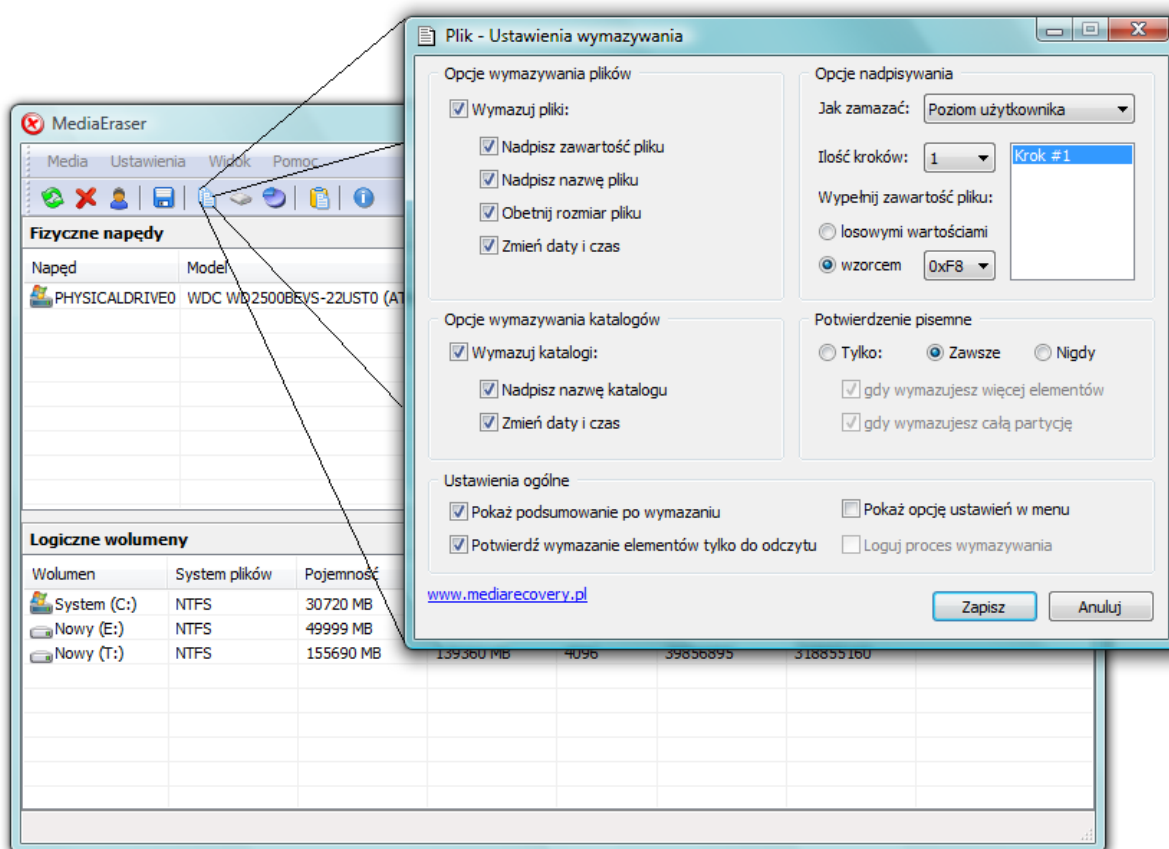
MediaEraser

Media Ustawienia Widok Pomoc

Fizyczne napędy

| Napęd | Model |
|---|---|
| PHYSICALDRIVE0 | WDC WD2500BEVS-22UST0 (AT |

Logiczne wolumeny

| Wolumen | System plików | Pojemność | | | | |
|---|---|---|---|---|---|---|
| System (C:) | NTFS | 30720 MB | | | | |
| Nowy (E:) | NTFS | 49999 MB | | | | |
| Nowy (T:) | NTFS | 155690 MB | 139360 MB | 4096 | 39856895 | 318855160 |

Plik - Ustawienia wymazywania

Opcje wymazywania plików
Wymazuj pliki:
Nadpisz zawartość pliku
Nadpisz nazwę pliku
Obetnij rozmiar pliku
Zmień daty i czas

Opcje nadpisywania
Jak zamazać: Poziom użytkownika
Ilość kroków: 1
Krok #1
Wypełnij zawartość pliku:
losowymi wartościami
wzorcem 0xF8

Opcje wymazywania katalogów
Wymazuj katalogi:
Nadpisz nazwę katalogu
Zmień daty i czas

Potwierdzenie pisemne
Tylko: Zawsze Nigdy
gdy wymazujesz więcej elementów
gdy wymazujesz całą partycję

Ustawienia ogólne
Pokaż podsumowanie po wymazaniu
Potwierdź wymazanie elementów tylko do odczytu
Pokaż opcję ustawień w menu
Loguj proces wymazywania

www.mediarecovery.pl

Zapisz Anuluj